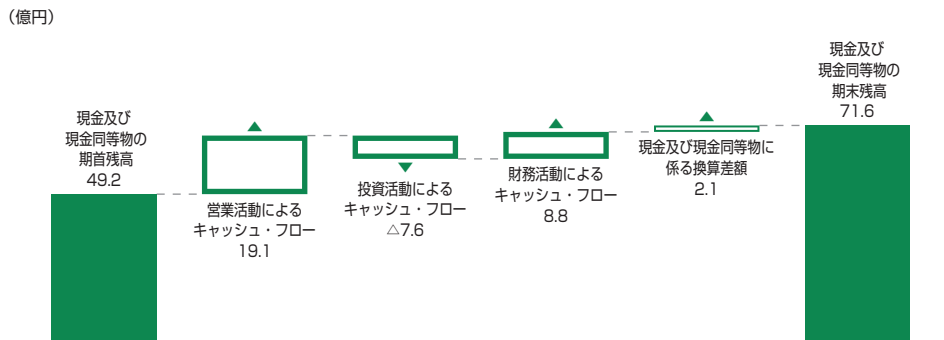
（億円）

現金及び
現金同等物の
期首残高
49.2

営業活動による
キャッシュ・フロー
19.1

投資活動による
キャッシュ・フロー
△7.6

財務活動による
キャッシュ・フロー
8.8

現金及び現金同等物に
係る換算差額
2.1

現金及び
現金同等物の
期末残高
71.6